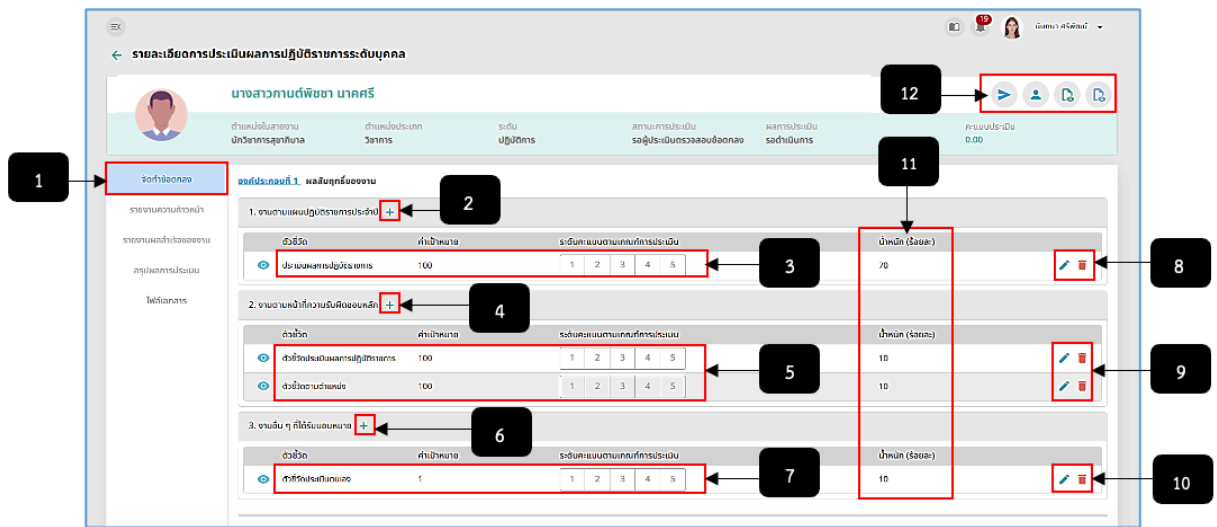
19 นันทนา ศรีพัฒน์

← รายละเอียดการประเมินผลการปฏิบัติราชการระดับบุคคล

นางสาวกานต์พิชชา นาคศรี

| ตำแหน่งในสายงาน | ตำแหน่งประเภท | ระดับ | สถานะการประเมิน | ผลการประเมิน | คะแนนประเมิน |
|---|---|---|---|---|---|
| นักวิชาการสุขาภิบาล | วิชาการ | ปฏิบัติการ | รอผู้ประเมินตรวจสอบข้อตกลง | รอดำเนินการ | 0.00 |

12

1

จัดทำข้อตกลง
รายงานความก้าวหน้า
รายงานผลสำเร็จของงาน
สรุปผลการประเมิน
ไฟล์เอกสาร

องค์ประกอบที่ 1 ผลสัมฤทธิ์ของงาน

11

1. งานตามแผนปฏิบัติราชการประจำปี +

2

| ตัวชี้วัด | ค่าเป้าหมาย | ระดับคะแนนตามเกณฑ์การประเมิน | น้ำหนัก (ร้อยละ) |
|---|---|---|---|
| ประเมินผลการปฏิบัติราชการ | 100 | 1 2 3 4 5 | 70 |

3

8

2. งานตามหน้าที่ความรับผิดชอบหลัก +

4

| ตัวชี้วัด | ค่าเป้าหมาย | ระดับคะแนนตามเกณฑ์การประเมิน | น้ำหนัก (ร้อยละ) |
|---|---|---|---|
| ตัวชี้วัดประเมินผลการปฏิบัติราชการ | 100 | 1 2 3 4 5 | 10 |
| ตัวชี้วัดตามตำแหน่ง | 100 | 1 2 3 4 5 | 10 |

5

9

3. งานอื่น ๆ ที่ได้รับมอบหมาย +

6

| ตัวชี้วัด | ค่าเป้าหมาย | ระดับคะแนนตามเกณฑ์การประเมิน | น้ำหนัก (ร้อยละ) |
|---|---|---|---|
| ตัวชี้วัดประเมินทดลอง | 1 | 1 2 3 4 5 | 10 |

7

10